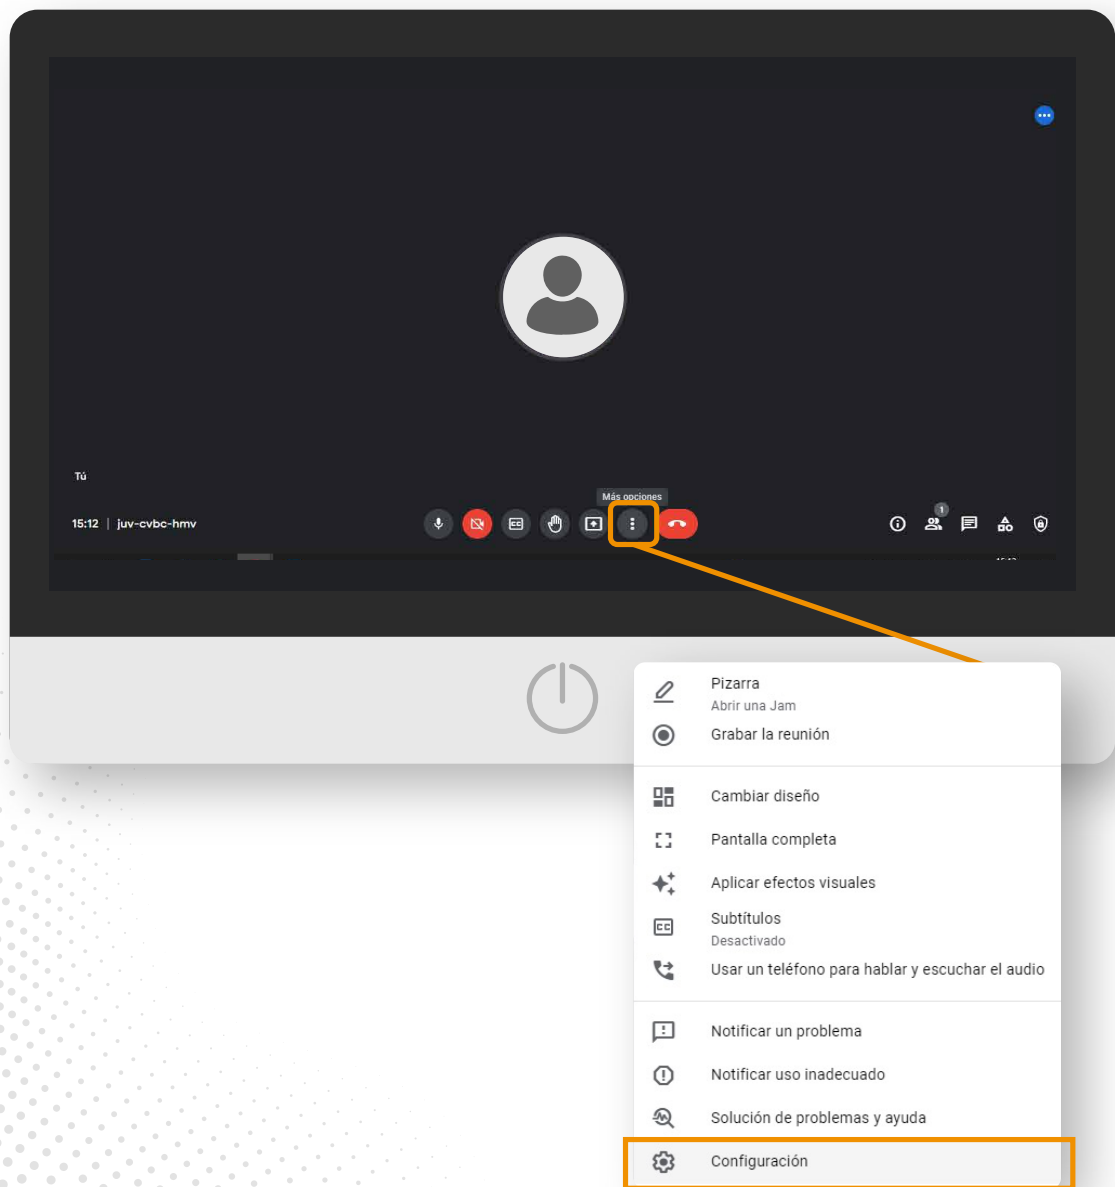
Tú

Más opciones

15:12 | juv-cvbc-hmv

1

Pizarra
Abrir una Jam

Grabar la reunión

Cambiar diseño

Pantalla completa

Aplicar efectos visuales

Subtítulos
Desactivado

Usar un teléfono para hablar y escuchar el audio

Notificar un problema

Notificar uso inadecuado

Solución de problemas y ayuda

Configuración